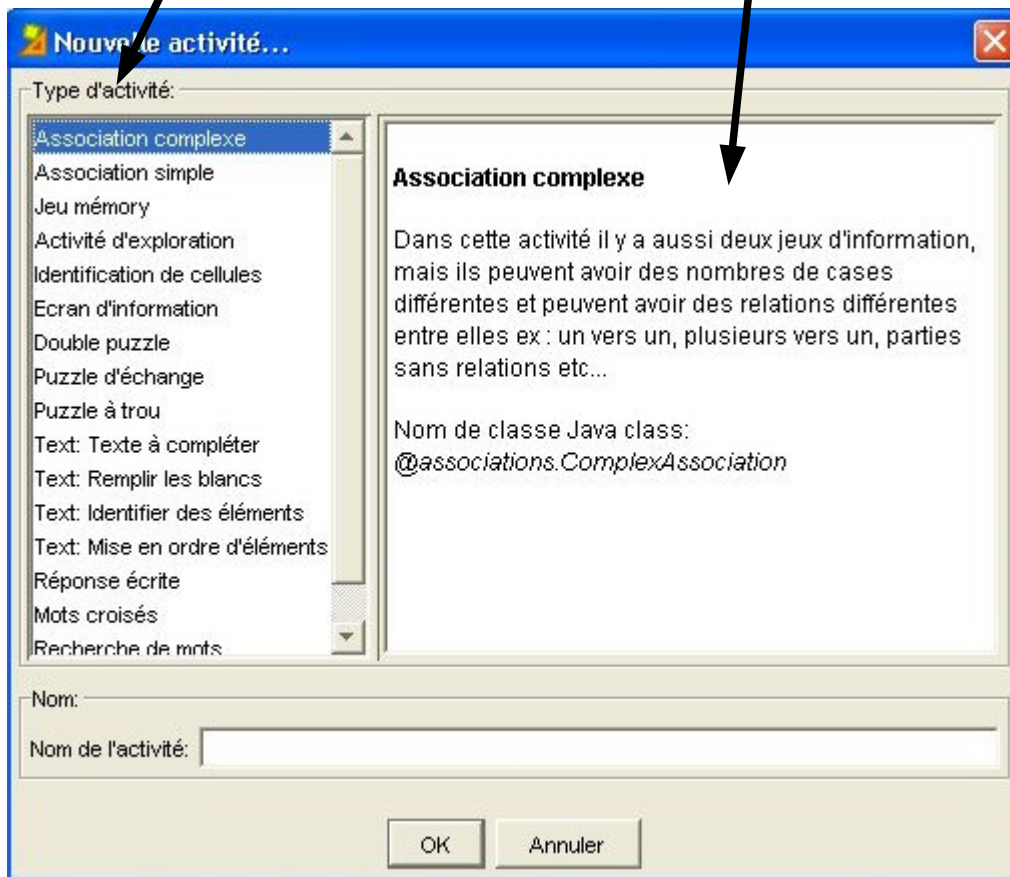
Nouvelle activité...

Type d'activité:

Association complexe
Association simple
Jeu mémory
Activité d'exploration
Identification de cellules
Ecran d'information
Double puzzle
Puzzle d'échange
Puzzle à trou
Text: Texte à compléter
Text: Remplir les blancs
Text: Identifier des éléments
Text: Mise en ordre d'éléments
Réponse écrite
Mots croisés
Recherche de mots

**Association complexe**

Dans cette activité il y a aussi deux jeux d'information, mais ils peuvent avoir des nombres de cases différentes et peuvent avoir des relations différentes entre elles ex : un vers un, plusieurs vers un, parties sans relations etc...

Nom de classe Java class:
*@associations.ComplexAssociation*

Nom:

Nom de l'activité:

OK
Annuler